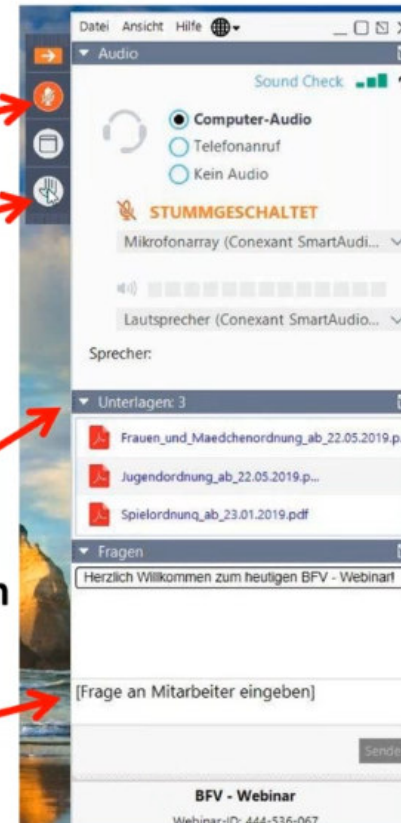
Datei Ansicht Hilfe

Audio

Sound Check

Computer-Audio
Telefonanruf
Kein Audio

STUMMGESCHALTET

Mikrofonarray (Conexant SmartAudi...

Lautsprecher (Conexant SmartAudio...

Sprecher:

Unterlagen: 3

Frauen_und_Maedchenordnung_ab_22.05.2019.p

Jugendordnung_ab_22.05.2019.p...

Spielordnung_ab_23.01.2019.pdf

Fragen

Herzlich Willkommen zum heutigen BFV - Webinar!

[Frage an Mitarbeiter eingeben]

Sende

BFV - Webinar

Webinar-ID: 444-536-067

n